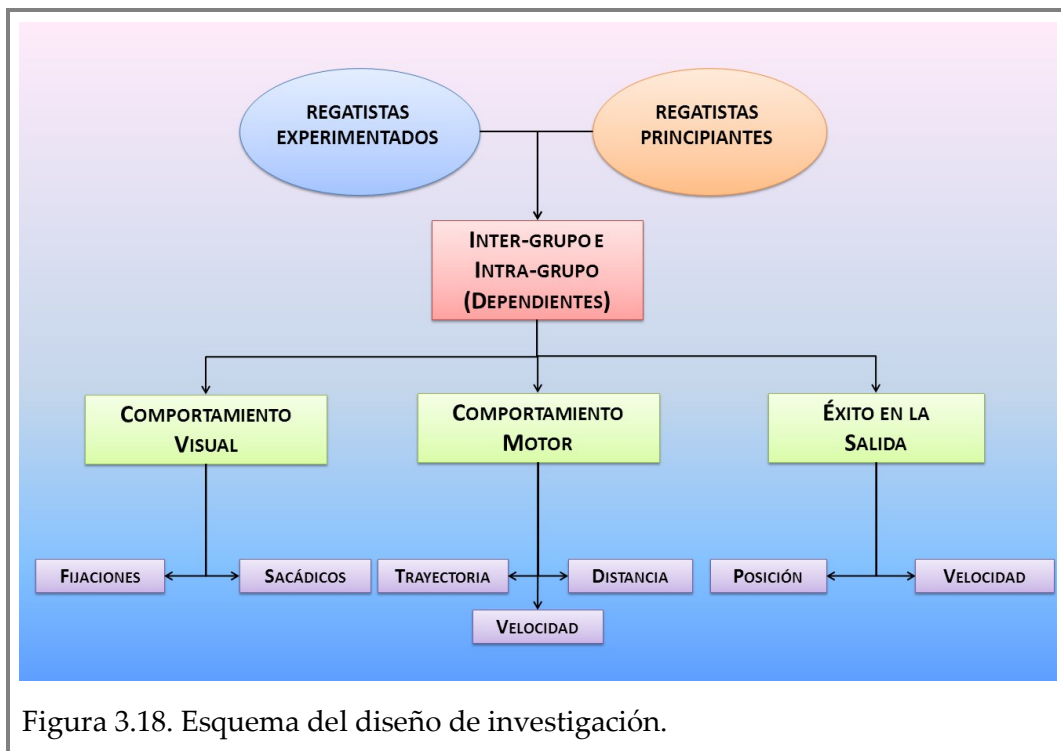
REGATISTAS EXPERIMENTADOS

REGATISTAS PRINCIPIANTES

INTER-GRUPO E INTRA-GRUPO (DEPENDIENTES)

COMPORTAMIENTO VISUAL

COMPORTAMIENTO MOTOR

ÉXITO EN LA SALIDA

FIJACIONES

SACÁDICOS

TRAYECTORIA

DISTANCIA

VELOCIDAD

POSICIÓN

VELOCIDAD

Figura 3.18. Esquema del diseño de investigación.